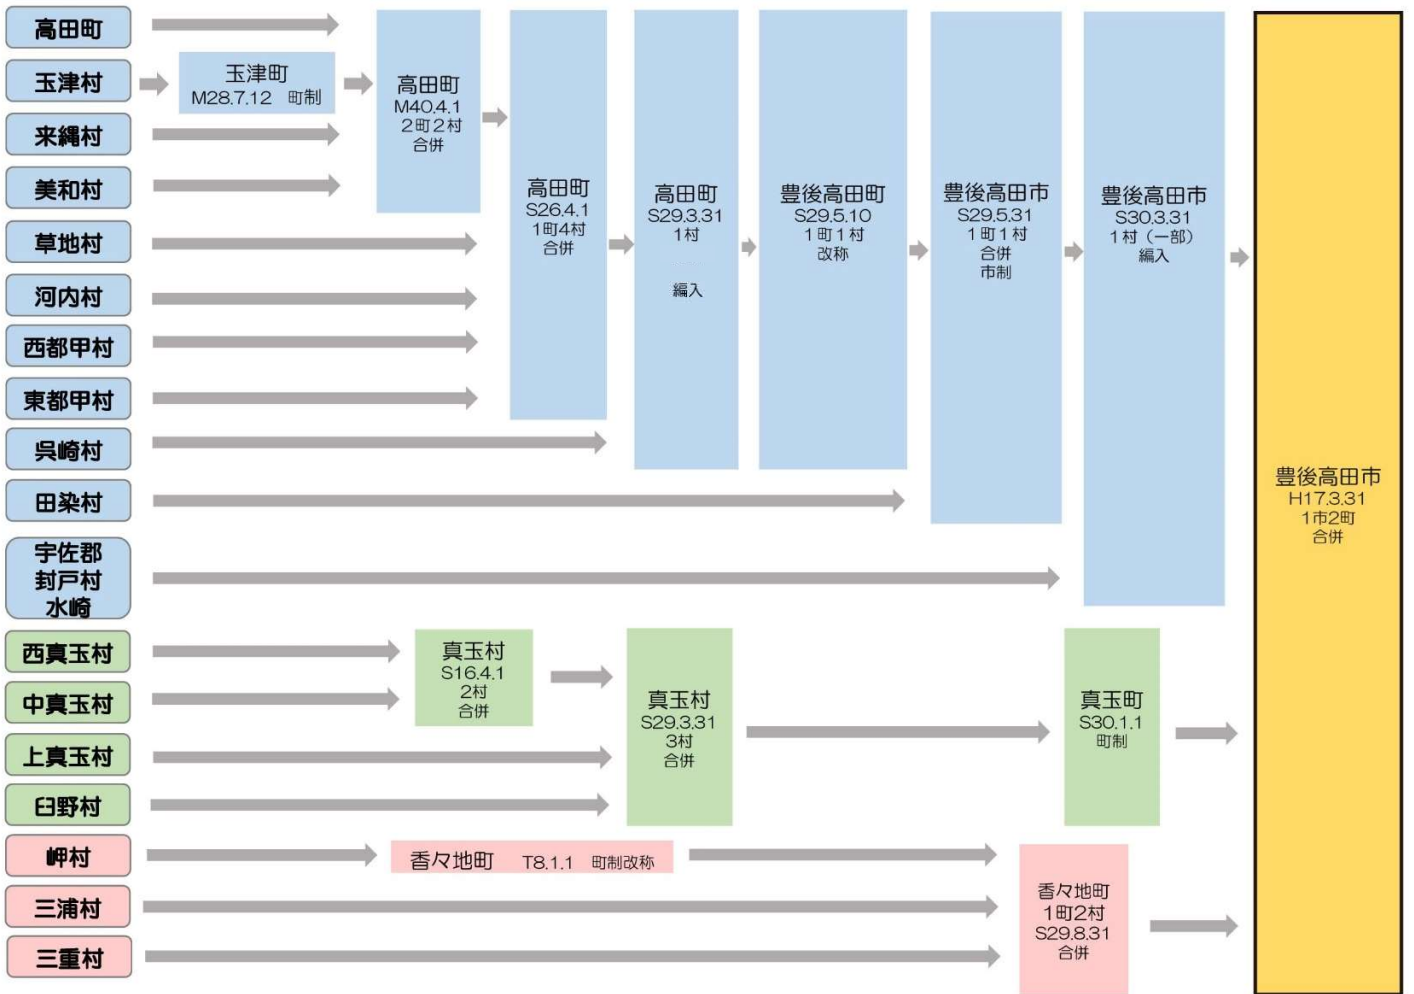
高田町
玉津村
来縄村
美和村
草地村
河内村
西都甲村
東都甲村
呉崎村
田染村
宇佐郡 封戸村 水崎
西真玉村
中真玉村
上真玉村
臼野村
岬村
三浦村
三重村

玉津町 M28.7.12 町制

高田町 M40.4.1 2町2村 合併

高田町 S26.4.1 1町4村 合併

高田町 S29.3.31 1村 編入

豊後高田町 S29.5.10 1町1村 改称

豊後高田市 S29.5.31 1町1村 合併 市制

豊後高田市 S30.3.31 1村（一部） 編入

真玉村 S16.4.1 2村 合併

真玉村 S29.3.31 3村 合併

真玉町 S30.1.1 町制

香々地町 T8.1.1 町制改称

香々地町 1町2村 S29.8.31 合併

豊後高田市 H17.3.31 1市2町 合併